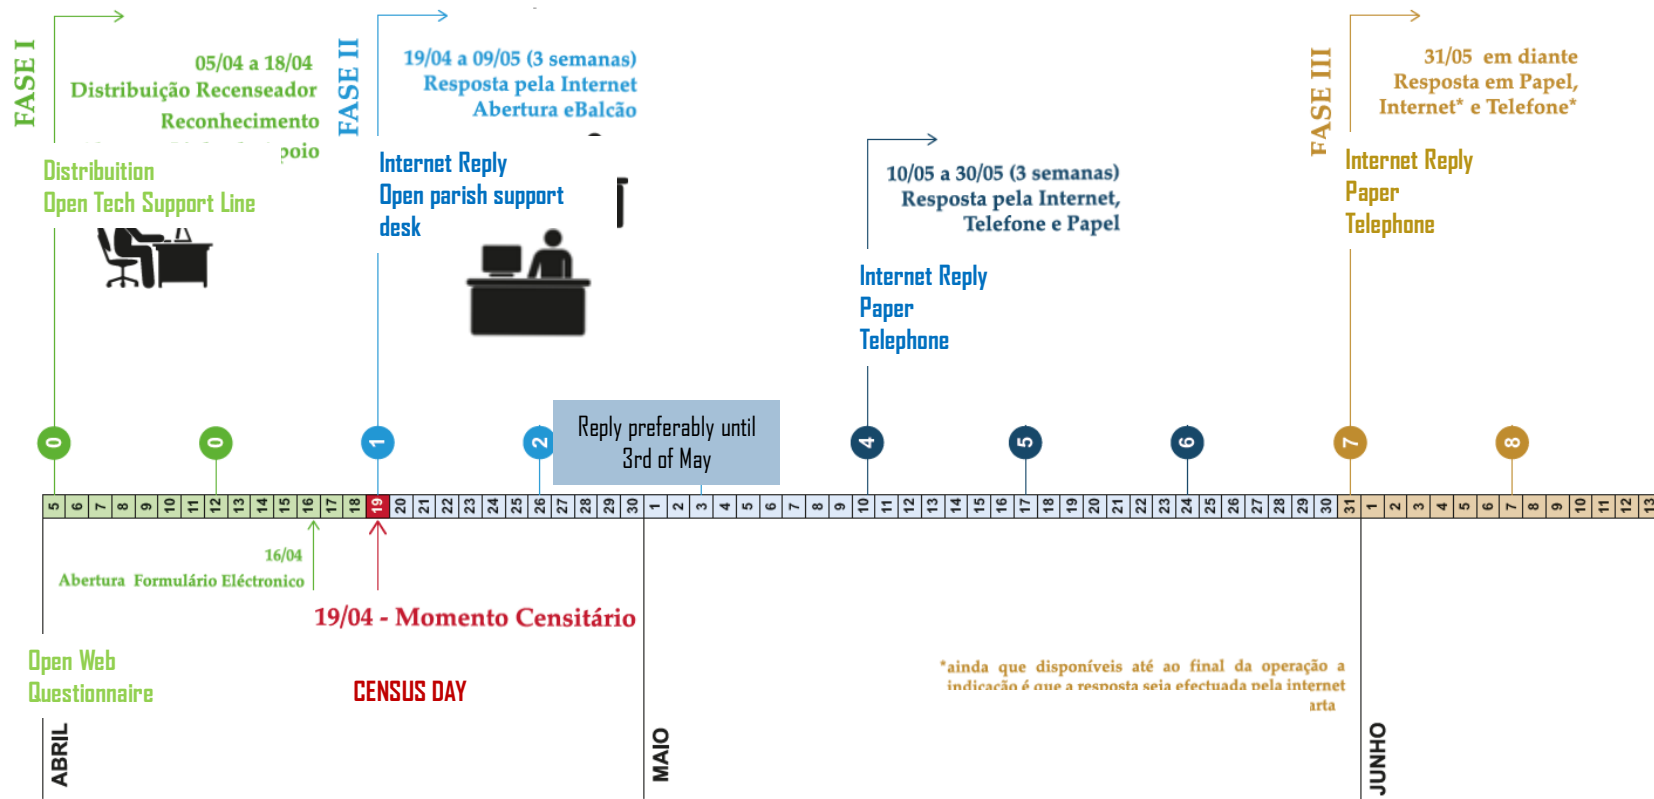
FASE I

05/04 a 18/04
Distribuição Recenseador
Reconhecimento
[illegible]poio

Distribution
Open Tech Support Line

FASE II

19/04 a 09/05 (3 semanas)
Resposta pela Internet
Abertura eBalcão

Internet Reply
Open parish support desk

10/05 a 30/05 (3 semanas)
Resposta pela Internet,
Telefone e Papel

Internet Reply
Paper
Telephone

FASE III

31/05 em diante
Resposta em Papel,
Internet* e Telefone*

Internet Reply
Paper
Telephone

0 0 1 2 4 5 6 7 8

Reply preferably until 3rd of May

5 6 7 8 9 10 11 12 13 14 15 16 17 18 19 20 21 22 23 24 25 26 27 28 29 30 1 2 3 4 5 6 7 8 9 10 11 12 13 14 15 16 17 18 19 20 21 22 23 24 25 26 27 28 29 30 31 1 2 3 4 5 6 7 8 9 10 11 12 13

16/04
Abertura Formulário Eléctronico

19/04 - Momento Censitário

Open Web
Questionnaire

CENSUS DAY

*ainda que disponíveis até ao final da operação a indicação é que a resposta seja efectuada pela internet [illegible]arta

ABRIL

MAIO

JUNHO